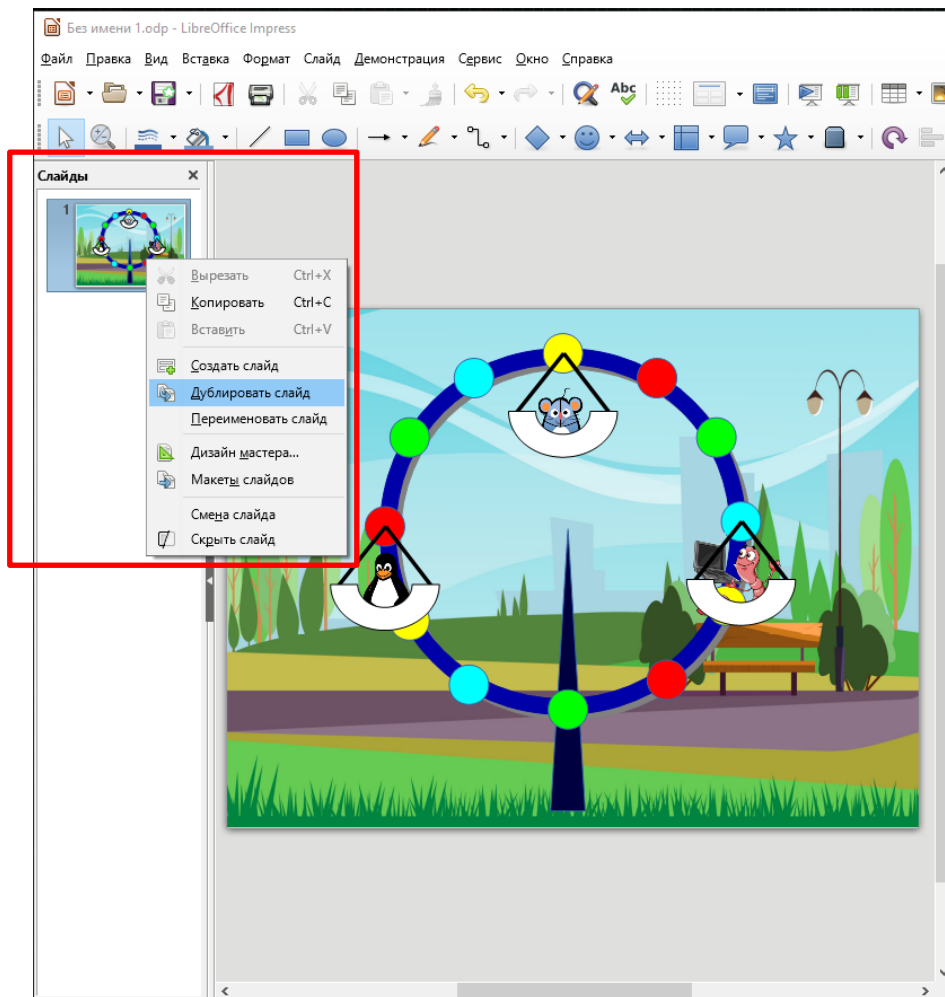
Без имени 1.odp - LibreOffice Impress

Файл Правка Вид Вставка Формат Слайд Демонстрация Сервис Окно Справка

Слайды

1

Вырезать Ctrl+X
Копировать Ctrl+C
Вставить Ctrl+V
Создать слайд
Дублировать слайд
Переименовать слайд
Дизайн мастера...
Макеты слайдов
Смена слайда
Скрыть слайд